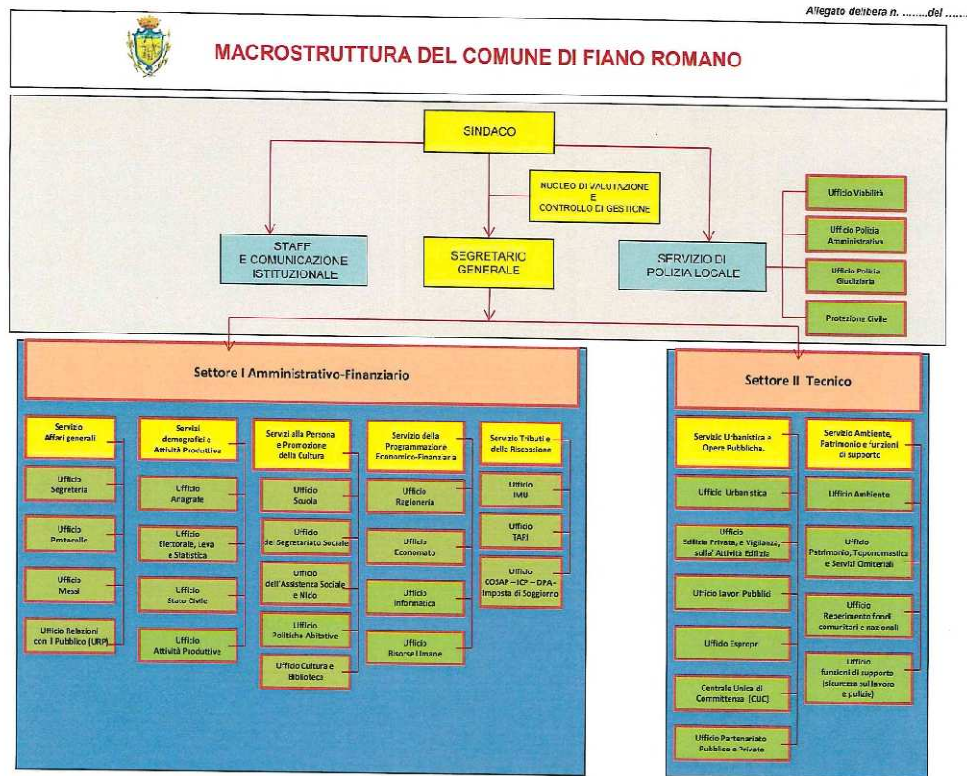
Allegato delibera n. ........del ......

MACROSTRUTTURA DEL COMUNE DI FIANO ROMANO

SINDACO

NUCLEO DI VALUTAZIONE E CONTROLLO DI GESTIONE

STAFF E COMUNICAZIONE ISTITUZIONALE

SEGRETARIO GENERALE

SERVIZIO DI POLIZIA LOCALE

Ufficio Viabilità

Ufficio Polizia Amministrativa

Ufficio Polizia Giudiziaria

Protezione Civile

Settore I Amministrativo-Finanziario

Servizio Affari generali

Ufficio Segreteria

Ufficio Protocollo

Ufficio Messi

Ufficio Relazioni con il Pubblico (URP)

Servizi demografici e Attività Produttive

Ufficio Anagrafe

Ufficio Elettorale, Leva e Statistica

Ufficio Stato Civile

Ufficio Attività Produttive

Servizi alla Persona e Promozione della Cultura

Ufficio Scuola

Ufficio di Segretariato Sociale

Ufficio dell'Assistenza Sociale e Nido

Ufficio Politiche Abitative

Ufficio Cultura e Biblioteca

Servizio della Programmazione Economico-Finanziaria

Ufficio Ragioneria

Ufficio Economato

Ufficio Informatica

Ufficio Risorse Umane

Servizio Tributi e delle Riscossioni

Ufficio IMU

Ufficio TARI

Ufficio COSAP – ICP – DPA – Imposta di Soggiorno

Settore II Tecnico

Servizio Urbanistica e Opere Pubbliche

Ufficio Urbanistica

Ufficio Edilizia Privata, di Vigilanza, sull'Attività Edilizia

Ufficio lavori Pubblici

Ufficio Espropri

Centrale Unica di Committenza (CUC)

Ufficio Partenariato Pubblico e Privato

Servizio Ambiente, Patrimonio e funzioni di supporto

Ufficio Ambiente

Ufficio Patrimonio, Toponomastica e Servizi Cimiteriali

Ufficio Reperimento fondi comunitari e nazionali

Ufficio funzioni di supporto (sicurezza sul lavoro e pulizie)